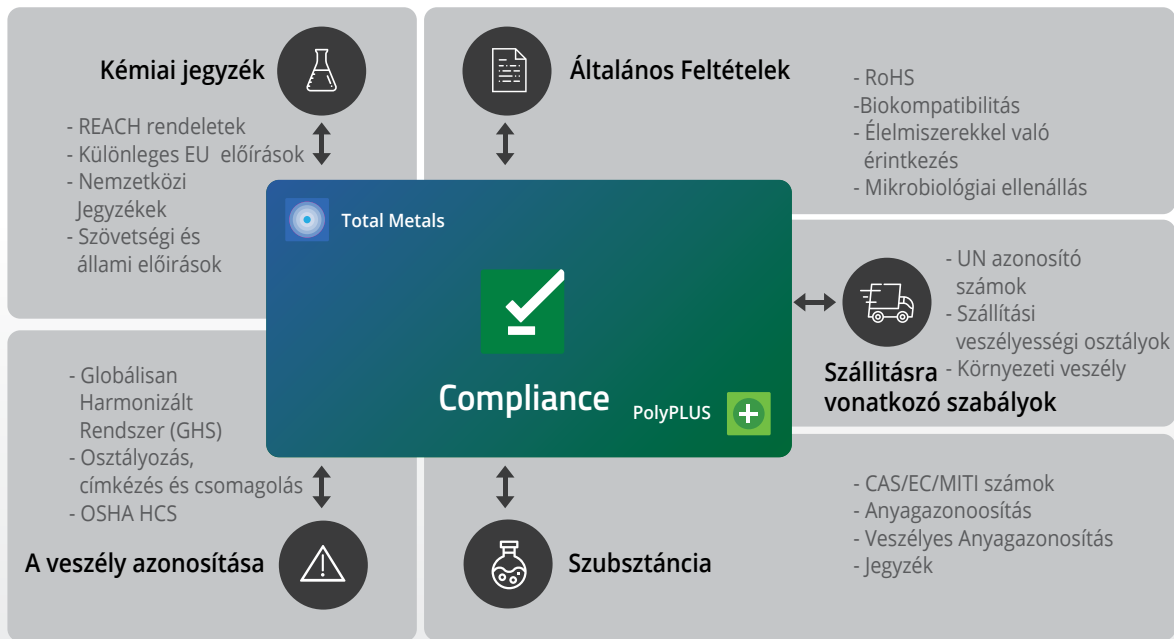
Kémiai jegyzék

- REACH rendeletek
- Különleges EU előírások
- Nemzetközi Jegyzékek
- Szövetségi és állami előírások

Általános Feltételek

- RoHS
-Biokompatibilitás
- Élelmiszerekkel való érintkezés
- Mikrobiológiai ellenállás

Total Metals

Compliance

PolyPLUS

- UN azonosító számok
- Szállítási veszélyességi osztályok
- Környezeti veszély

Szállításra vonatkozó szabályok

- Globálisan Harmonizált Rendszer (GHS)
- Osztályozás, címkézés és csomagolás
- OSHA HCS

A veszély azonosítása

- CAS/EC/MITI számok
- Anyagazonoosítás
- Veszélyes Anyagazonosítás
- Jegyzék

Szubsztáncia